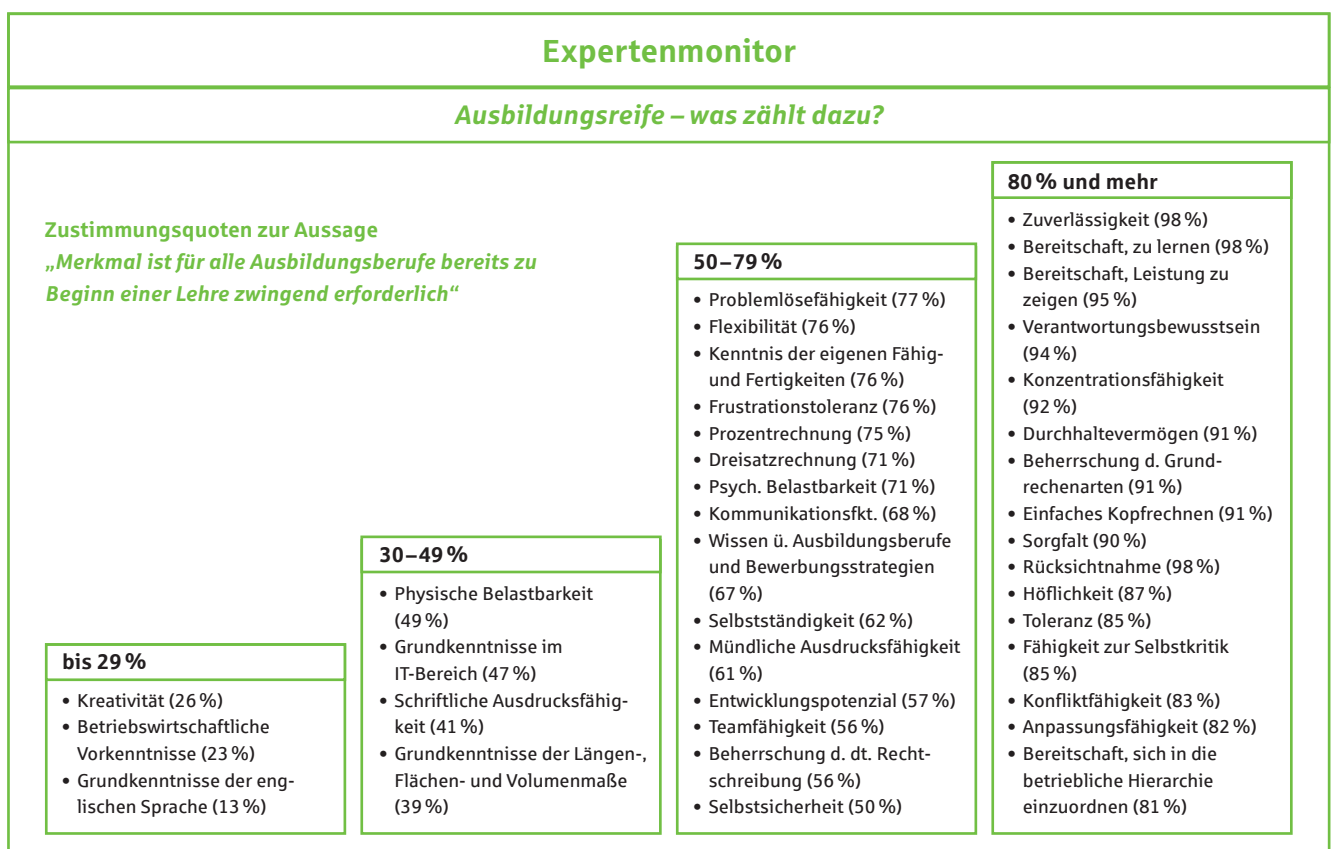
Expertenmonitor

Ausbildungsreife – was zählt dazu?

Zustimmungsquoten zur Aussage „Merkmal ist für alle Ausbildungsberufe bereits zu Beginn einer Lehre zwingend erforderlich“

bis 29 %
• Kreativität (26 %)
• Betriebswirtschaftliche Vorkenntnisse (23 %)
• Grundkenntnisse der englischen Sprache (13 %)

30 – 49 %
• Physische Belastbarkeit (49 %)
• Grundkenntnisse im IT-Bereich (47 %)
• Schriftliche Ausdrucksfähigkeit (41 %)
• Grundkenntnisse der Längen-, Flächen- und Volumenmaße (39 %)

50 – 79 %
• Problemlösefähigkeit (77 %)
• Flexibilität (76 %)
• Kenntnis der eigenen Fähig- und Fertigkeiten (76 %)
• Frustrationstoleranz (76 %)
• Prozentrechnung (75 %)
• Dreisatzrechnung (71 %)
• Psych. Belastbarkeit (71 %)
• Kommunikationsfkt. (68 %)
• Wissen ü. Ausbildungsberufe und Bewerbungsstrategien (67 %)
• Selbstständigkeit (62 %)
• Mündliche Ausdrucksfähigkeit (61 %)
• Entwicklungspotenzial (57 %)
• Teamfähigkeit (56 %)
• Beherrschung d. dt. Rechtschreibung (56 %)
• Selbstsicherheit (50 %)

80 % und mehr
• Zuverlässigkeit (98 %)
• Bereitschaft, zu lernen (98 %)
• Bereitschaft, Leistung zu zeigen (95 %)
• Verantwortungsbewusstsein (94 %)
• Konzentrationsfähigkeit (92 %)
• Durchhaltevermögen (91 %)
• Beherrschung d. Grundrechenarten (91 %)
• Einfaches Kopfrechnen (91 %)
• Sorgfalt (90 %)
• Rücksichtnahme (98 %)
• Höflichkeit (87 %)
• Toleranz (85 %)
• Fähigkeit zur Selbstkritik (85 %)
• Konfliktfähigkeit (83 %)
• Anpassungsfähigkeit (82 %)
• Bereitschaft, sich in die betriebliche Hierarchie einzuordnen (81 %)